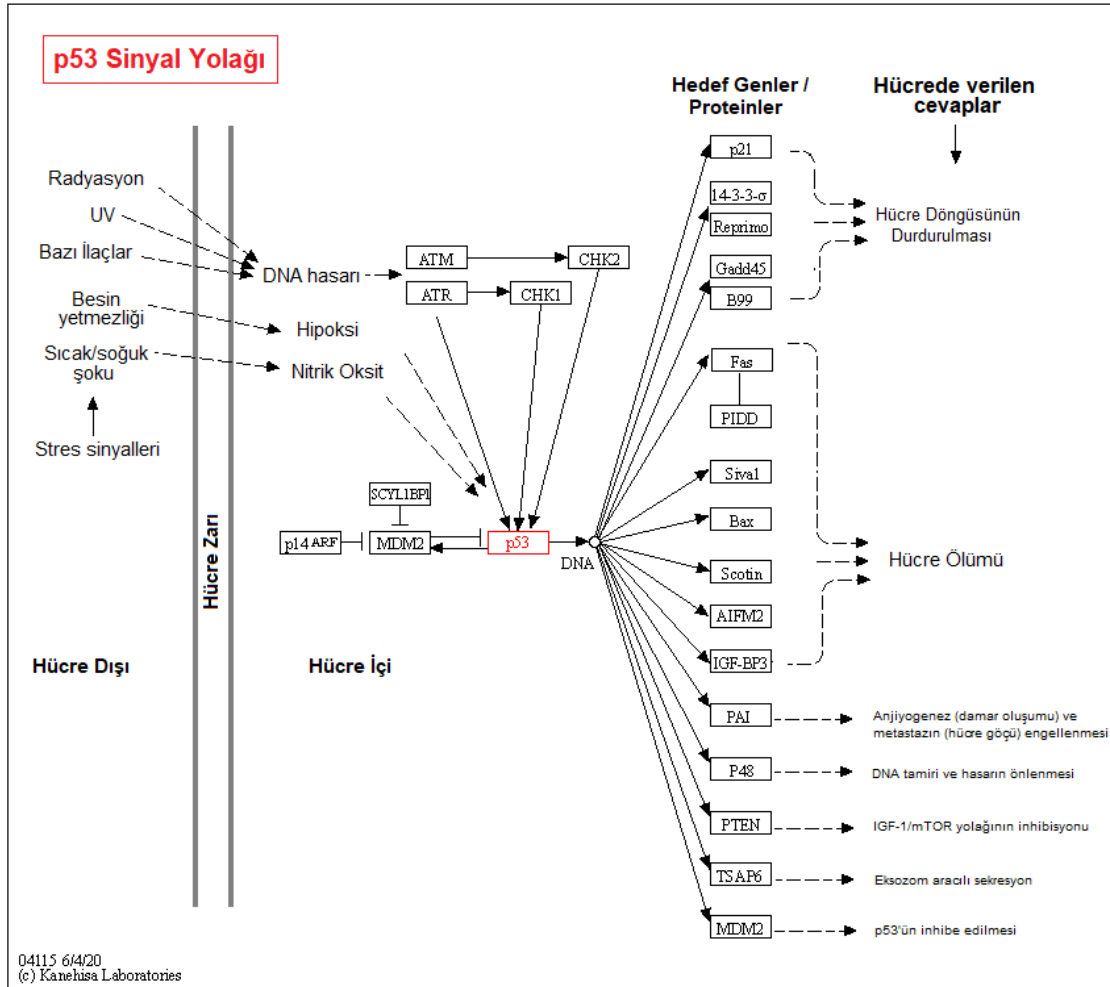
p53 Sinyal Yolağı

Hedef Genler / Proteinler

Hücrede verilen cevaplar

Radyasyon
UV
Bazı İlaçlar
Besin yetmezliği
Sıcak/soğuk şoku
Stres sinyalleri

Hücre Zarı

DNA hasarı
Hipoksi
Nitrik Oksit

ATM
CHK2
ATR
CHK1

SCYL1BP1
p14 ARF
MDM2
p53
DNA

p21
14-3-3-σ
Reprimo
Gadd45
B99

Hücre Döngüsünün Durdurulması

Fas
PIDD
Siva1
Bax
Scotin
AIFM2
IGF-BP3

Hücre Ölümü

PAI
Anjiyogenez (damar oluşumu) ve metastazın (hücre göçü) engellenmesi

P48
DNA tamiri ve hasarın önlenmesi

PTEN
IGF-1/mTOR yolağının inhibisyonu

TSAP6
Eksozom aracılı sekresyon

MDM2
p53'ün inhibe edilmesi

Hücre Dışı
Hücre İçi

04115 6/4/20
(c) Kanehisa Laboratories